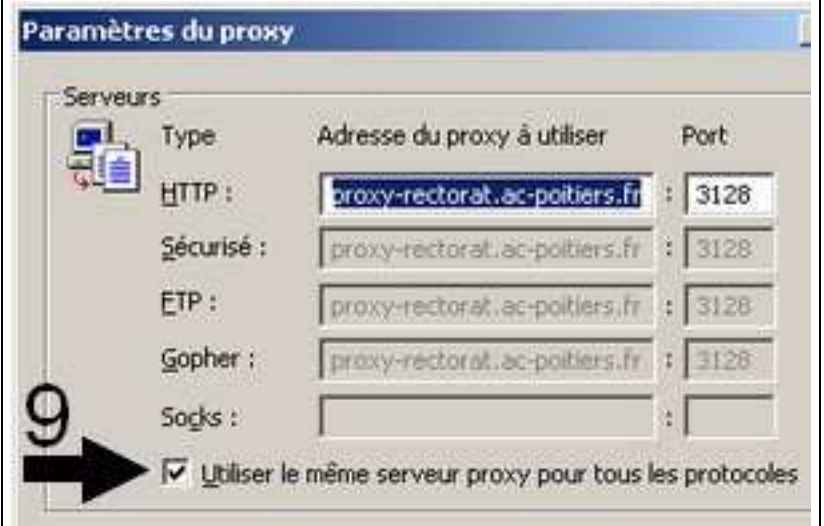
Paramètres du proxy

Serveurs

| Type | Adresse du proxy à utiliser | | Port |
|---|---|---|---|
| HTTP : | proxy-rectorat.ac-poitiers.fr | : | 3128 |
| Sécurisé : | proxy-rectorat.ac-poitiers.fr | : | 3128 |
| FTP : | proxy-rectorat.ac-poitiers.fr | : | 3128 |
| Gopher : | proxy-rectorat.ac-poitiers.fr | : | 3128 |
| Socks : | | : | |

9

Utiliser le même serveur proxy pour tous les protocoles